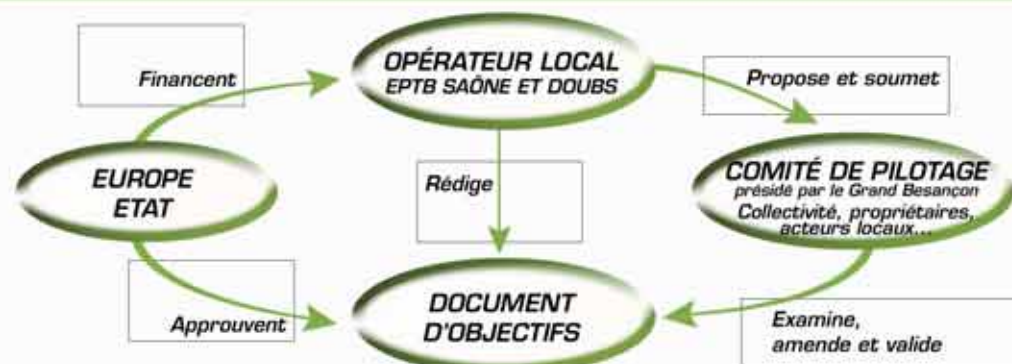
OPÉRATEUR LOCAL
EPTB SAÔNE ET DOUBS

Financent

Propose et soumet

EUROPE
ETAT

Rédige

COMITÉ DE PILOTAGE
présidé par le Grand Besançon
Collectivité, propriétaires, acteurs locaux...

Approuvent

DOCUMENT
D'OBJECTIFS

Examine, amende et valide